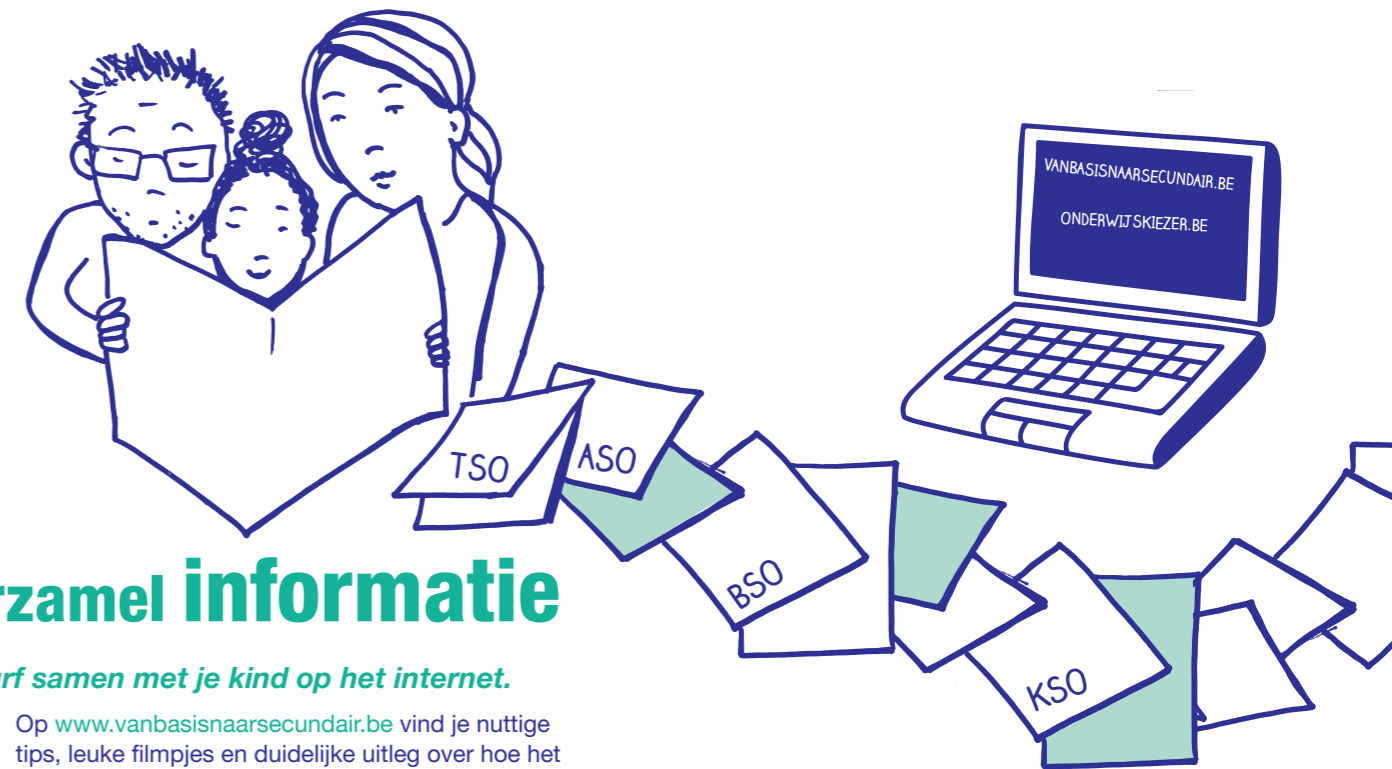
VANBASISNAARSECUNDAIR.BE

ONDERWIJSKIEZER.BE

TSO

ASO

BSO

KSO

rzamel informatie

rf samen met je kind op het internet.

Op www.vanbasisnaarsecundair.be vind je nuttige tips, leuke filmpjes en duidelijke uitleg over hoe het